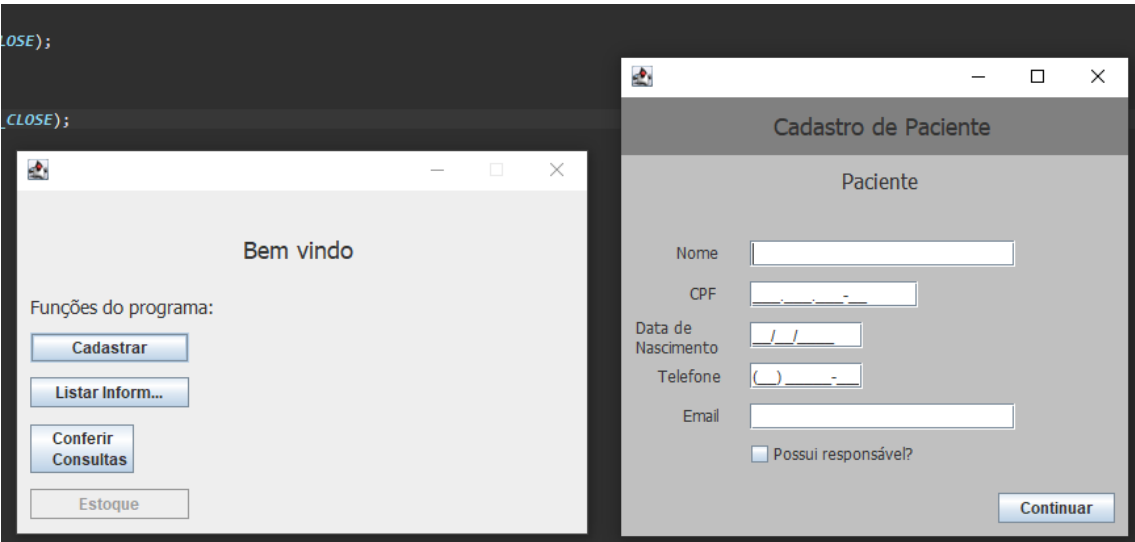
LOSE);

_CLOSE);

Bem vindo

Funções do programa:

Cadastrar

Listar Inform...

Conferir Consultas

Estoque

Cadastro de Paciente

Paciente

Nome

CPF ___.___.___-__

Data de Nascimento __/__/____

Telefone (__) _____-__

Email

Possui responsável?

Continuar